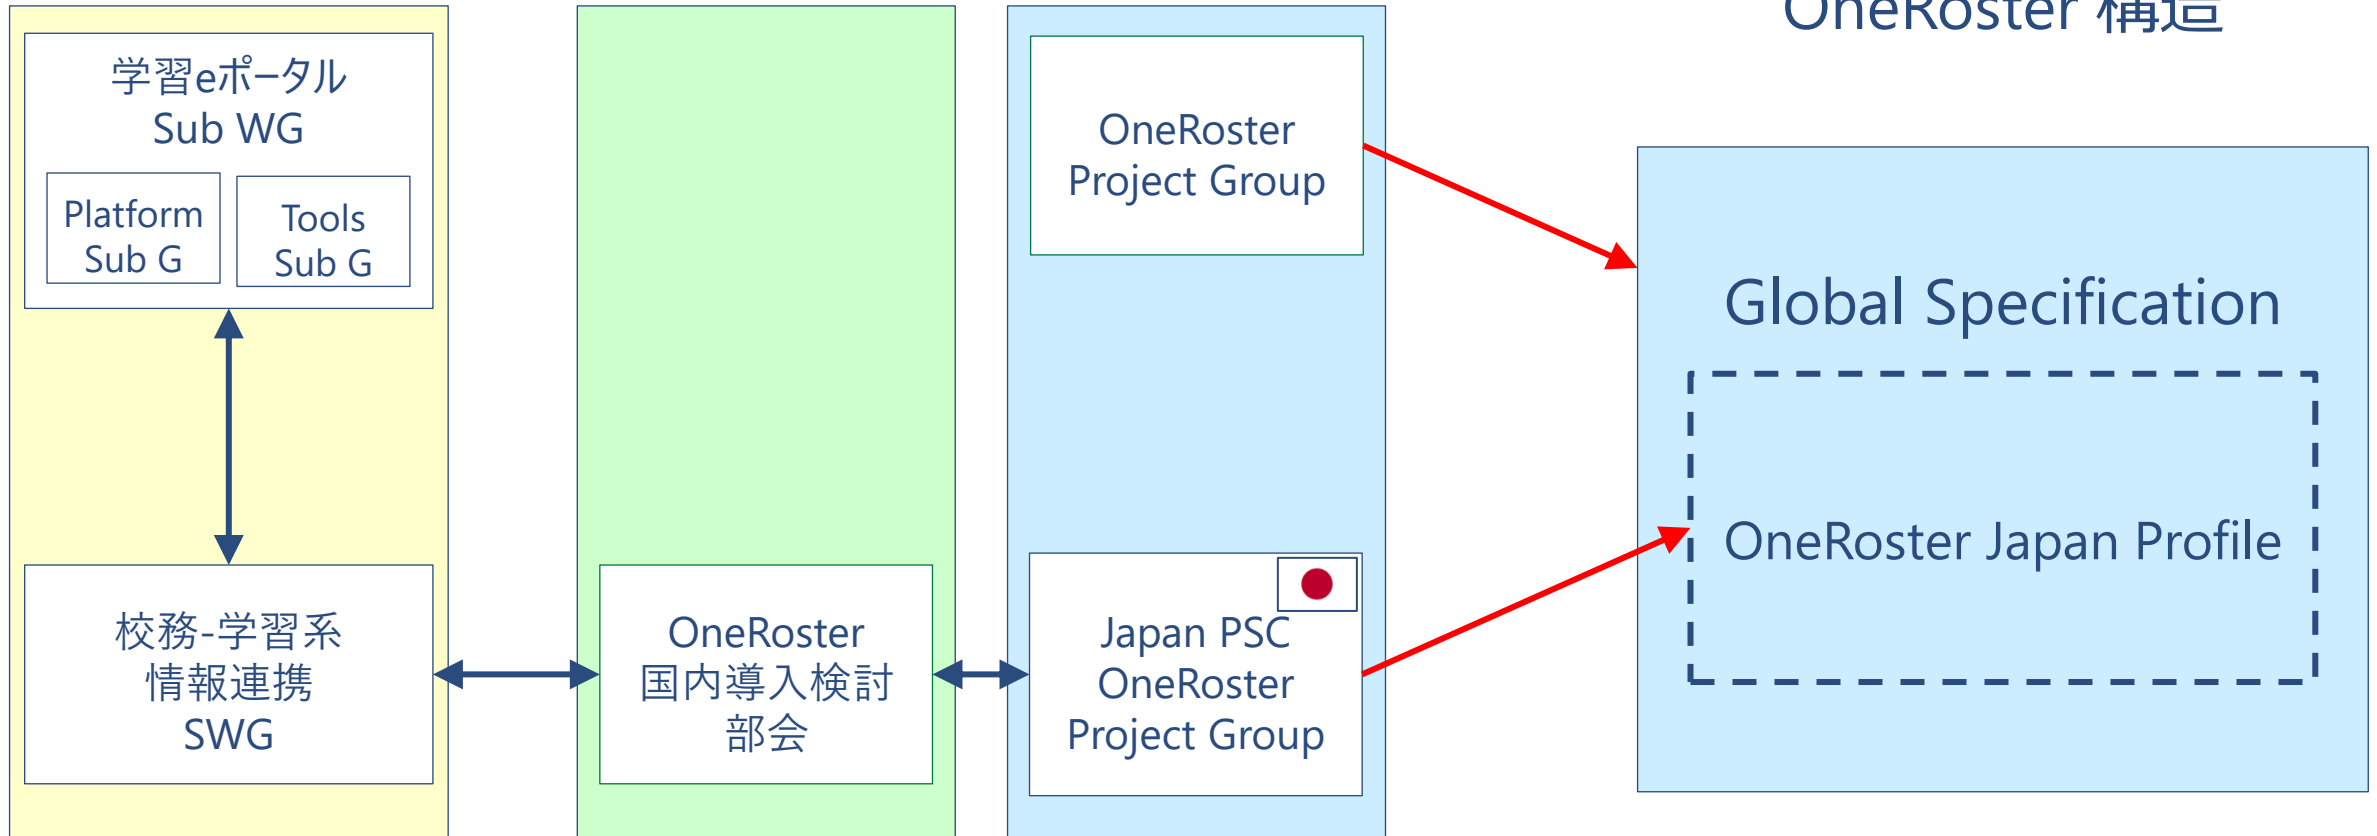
OneRoster 構造

学習eポータル
Sub WG

Platform
Sub G

Tools
Sub G

校務-学習系
情報連携
SWG

OneRoster
国内導入検討
部会

OneRoster
Project Group

Japan PSC
OneRoster
Project Group

Global Specification

OneRoster Japan Profile